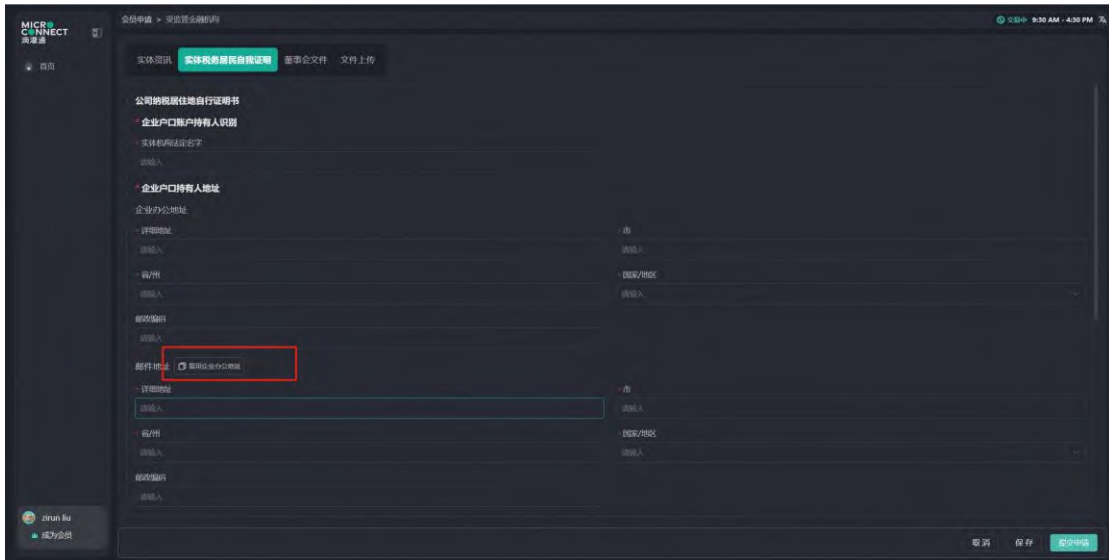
MICRO CONNECT 润灌通

首页

会员申请 > 受监管金融机构

交易中 9:30 AM - 4:30 PM

实体资讯 实体税务居民自我证明 董事会文件 文件上传

公司纳税居住地自行证明书

* 企业户口账户持有人识别

* 实体机构法定名字

请输入

* 企业户口持有人地址

企业办公地址

* 详细地址

请输入

* 市

请输入

* 省/州

请输入

* 国家/地区

请输入

邮政编码

请输入

邮件地址 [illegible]

* 详细地址

请输入

* 市

请输入

* 省/州

请输入

* 国家/地区

请输入

邮政编码

请输入

zirun liu

成为会员

取消 保存 提交申请